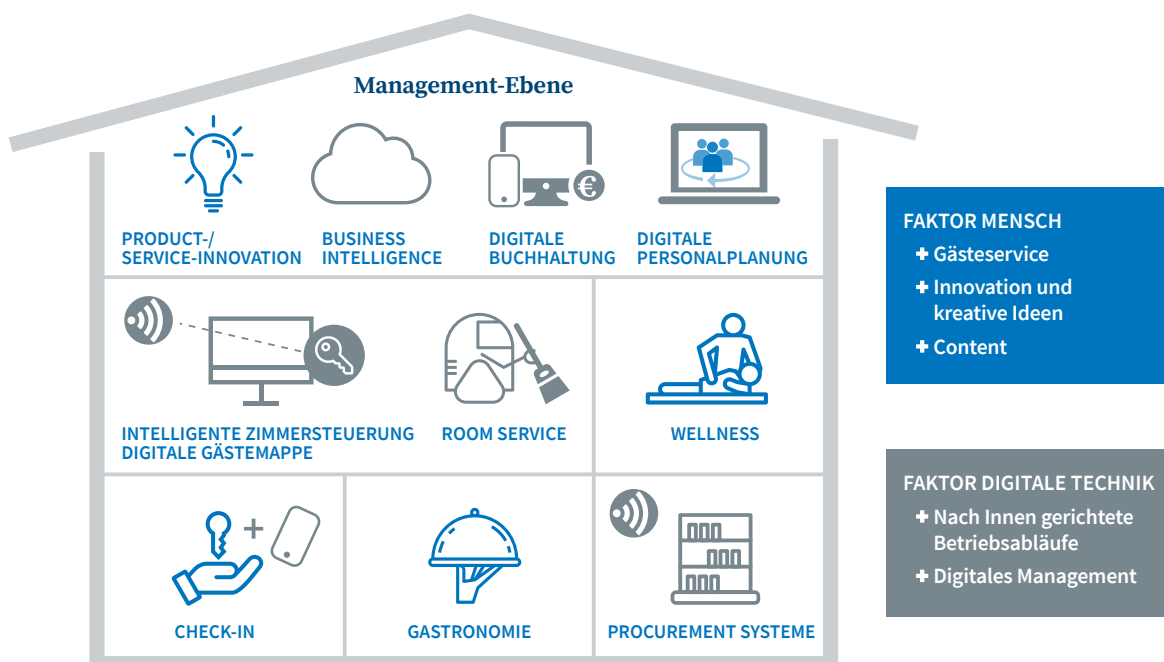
Management-Ebene

PRODUCT-/ SERVICE-INNOVATION

BUSINESS INTELLIGENCE

DIGITALE BUCHHALTUNG

DIGITALE PERSONALPLANUNG

INTELLIGENTE ZIMMERSTEUERUNG DIGITALE GÄSTEMAPPE

ROOM SERVICE

WELLNESS

CHECK-IN

GASTRONOMIE

PROCUREMENT SYSTEME

FAKTOR MENSCH
+ Gästeservice
+ Innovation und kreative Ideen
+ Content

FAKTOR DIGITALE TECHNIK
+ Nach Innen gerichtete Betriebsabläufe
+ Digitales Management